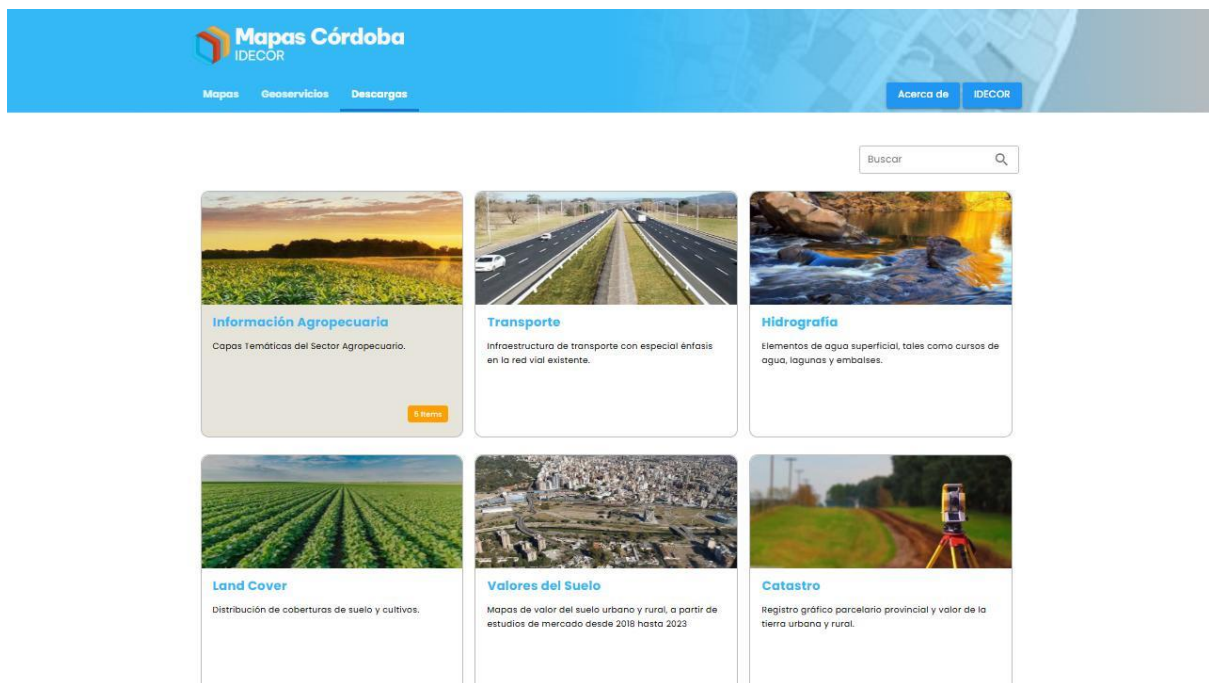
Mapas Córdoba
IDECOR

Mapas Geoservicios Descargas

Acerca de IDECOR

Buscar

Información Agropecuaria

Capas Temáticas del Sector Agropecuario.

6 items

Transporte

Infraestructura de transporte con especial énfasis en la red vial existente.

Hidrografía

Elementos de agua superficial, tales como cursos de agua, lagunas y embalses.

Land Cover

Distribución de coberturas de suelo y cultivos.

Valores del Suelo

Mapas de valor del suelo urbano y rural, a partir de estudios de mercado desde 2018 hasta 2023

Catastro

Registro gráfico parcelario provincial y valor de la tierra urbana y rural.